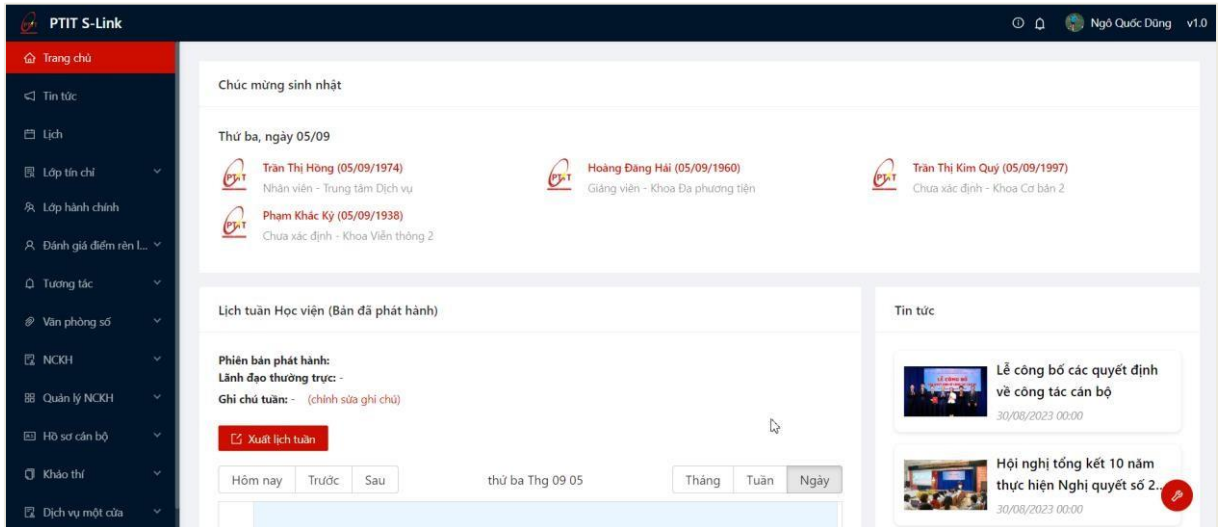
PTIT S-Link

Ngô Quốc Dũng v1.0

Trang chủ
Tin tức
Lịch
Lớp tín chỉ
Lớp hành chính
Đánh giá điểm rèn l...
Tương tác
Văn phòng số
NCKH
Quản lý NCKH
Hồ sơ cán bộ
Khảo thí
Dịch vụ một cửa

Chúc mừng sinh nhật

Thứ ba, ngày 05/09

Trần Thị Hồng (05/09/1974)
Nhân viên - Trung tâm Dịch vụ

Hoàng Đăng Hải (05/09/1960)
Giảng viên - Khoa Đa phương tiện

Trần Thị Kim Quý (05/09/1997)
Chưa xác định - Khoa Cơ bản 2

Phạm Khắc Kỳ (05/09/1938)
Chưa xác định - Khoa Viễn thông 2

Lịch tuần Học viện (Bản đã phát hành)

Phiên bản phát hành:
Lãnh đạo thường trực: -
Ghi chú tuần: - (chỉnh sửa ghi chú)

Xuất lịch tuần

Hôm nay | Trước | Sau

thứ ba Thg 09 05

Tháng | Tuần | Ngày

Tin tức

Lễ công bố các quyết định về công tác cán bộ
30/08/2023 00:00

Hội nghị tổng kết 10 năm thực hiện Nghị quyết số 2...
30/08/2023 00:00